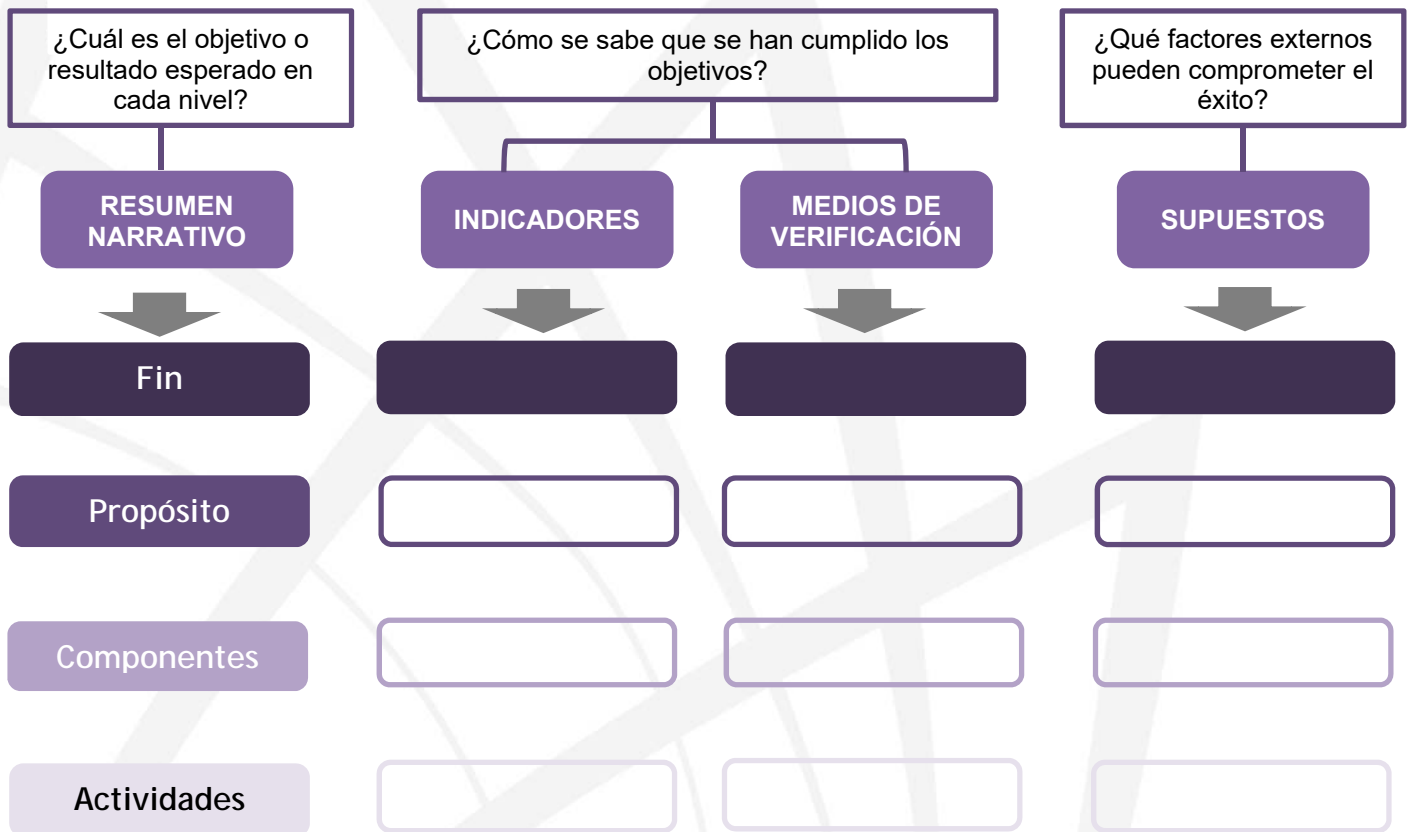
¿Cuál es el objetivo o resultado esperado en cada nivel?

¿Cómo se sabe que se han cumplido los objetivos?

¿Qué factores externos pueden comprometer el éxito?

RESUMEN NARRATIVO

INDICADORES

MEDIOS DE VERIFICACIÓN

SUPUESTOS

Fin

Propósito

Componentes

Actividades